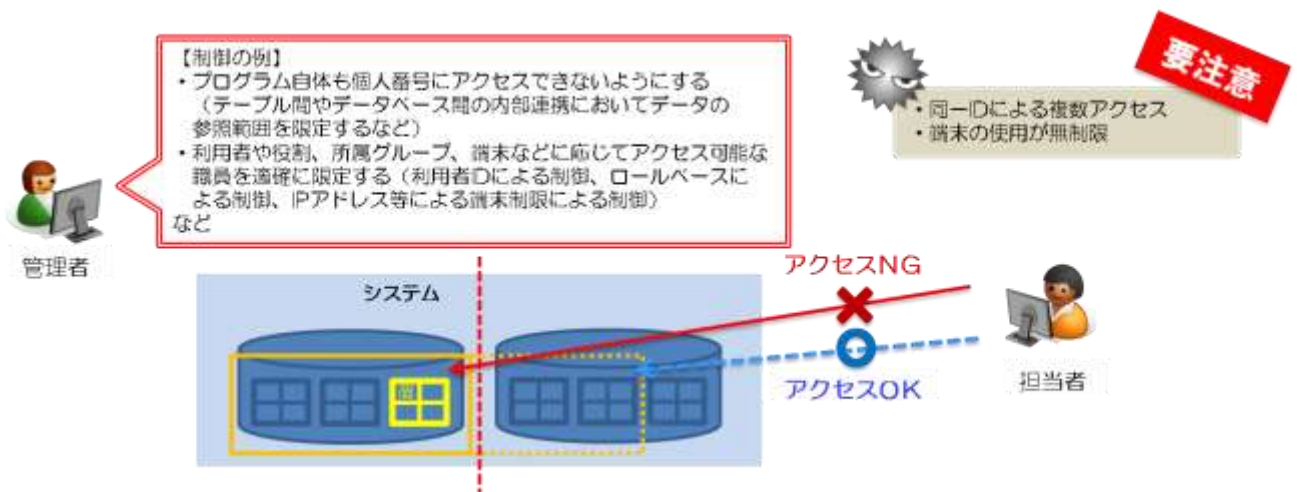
【制御の例】
・プログラム自体も個人番号にアクセスできないようにする（テーブル間やデータベース間の内部連携においてデータの参照範囲を限定するなど）
・利用者や役割、所属グループ、端末などに応じてアクセス可能な職員を適確に限定する（利用者IDによる制御、ロールベースによる制御、IPアドレス等による端末制限による制御）
など

要注意

・同一IDによる複数アクセス
・端末の使用が無制限

管理者

システム

アクセスNG

アクセスOK

担当者